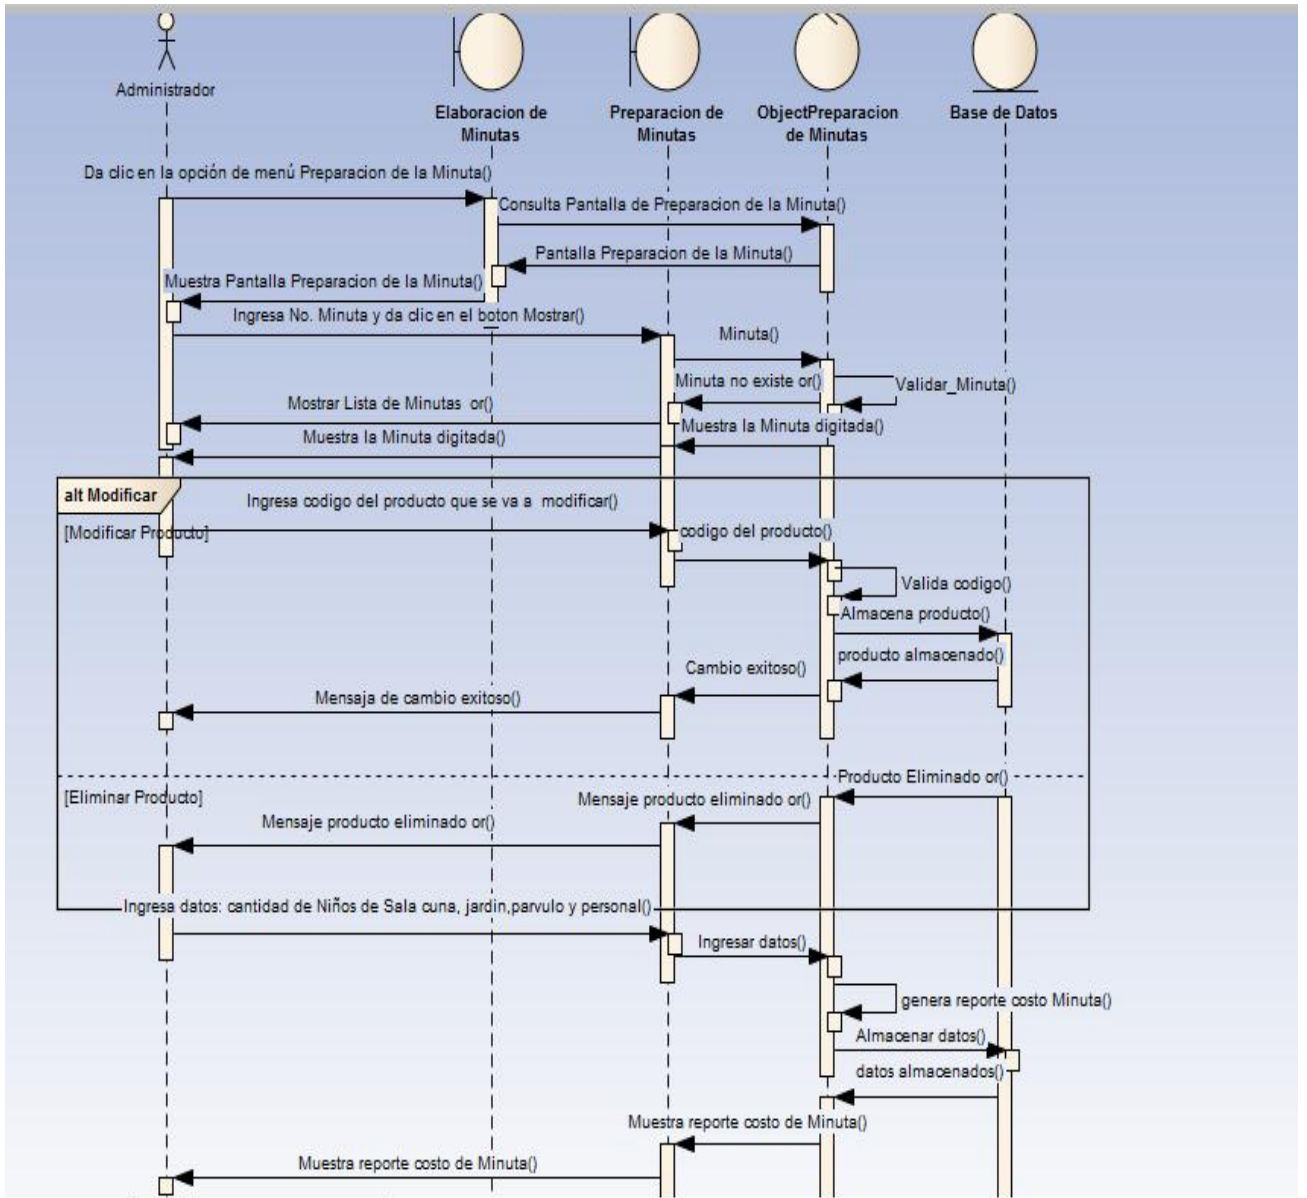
Administrador

Elaboracion de Minutas

Preparacion de Minutas

ObjectPreparacion de Minutas

Base de Datos

Da clic en la opción de menú Preparacion de la Minuta()

Consulta Pantalla de Preparacion de la Minuta()

Pantalla Preparacion de la Minuta()

Muestra Pantalla Preparacion de la Minuta()

Ingresa No. Minuta y da clic en el boton Mostrar()

Minuta()

Minuta no existe or()

Validar_Minuta()

Mostrar Lista de Minutas or()

Muestra la Minuta digitada()

Muestra la Minuta digitada()

alt Modificar

Ingresa codigo del producto que se va a modificar()

[Modificar Producto]

codigo del producto()

Valida codigo()

Almacena producto()

producto almacenado()

Cambio exitoso()

Mensaja de cambio exitoso()

Producto Eliminado or()

[Eliminar Producto]

Mensaje producto eliminado or()

Mensaje producto eliminado or()

Ingresa datos: cantidad de Niños de Sala cuna, jardin,parvulo y personal()

Ingresar datos()

genera reporte costo Minuta()

Almacenar datos()

datos almacenados()

Muestra reporte costo de Minuta()

Muestra reporte costo de Minuta()